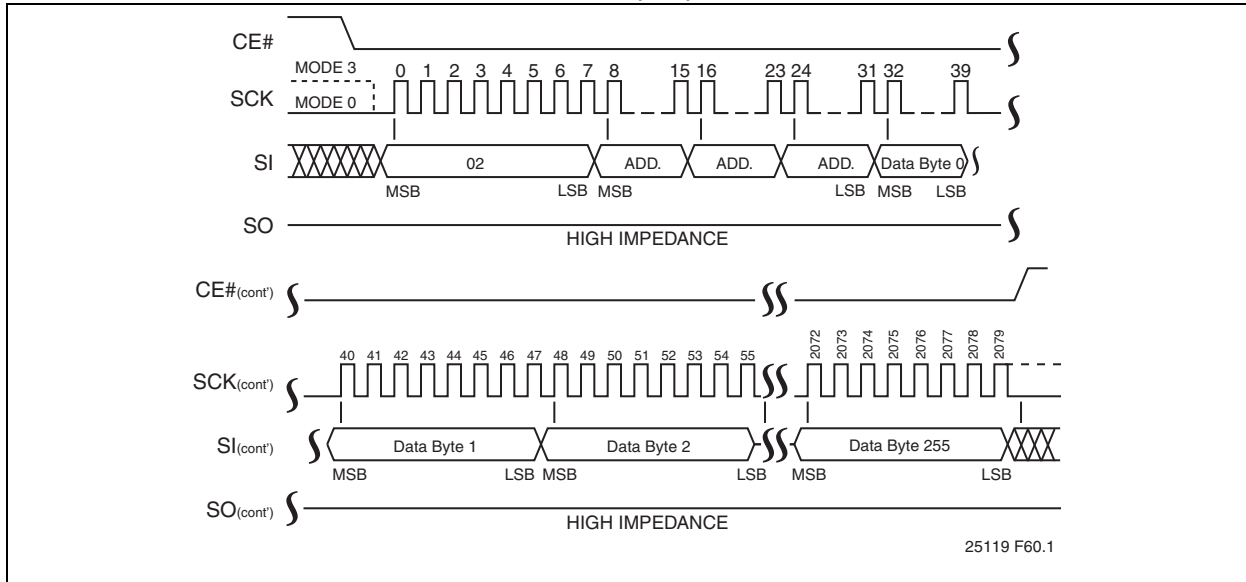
CE#

MODE 3
MODE 0
SCK

0 1 2 3 4 5 6 7 8 15 16 23 24 31 32 39

SI

02
ADD.
ADD.
ADD.
Data Byte 0

MSB LSB MSB LSB MSB LSB

SO

HIGH IMPEDANCE

CE#(cont')

SCK(cont')

40 41 42 43 44 45 46 47 48 49 50 51 52 53 54 55
2072 2073 2074 2075 2076 2077 2078 2079

SI(cont')

Data Byte 1
Data Byte 2
Data Byte 255

MSB LSB MSB LSB MSB LSB

SO(cont')

HIGH IMPEDANCE

25119 F60.1